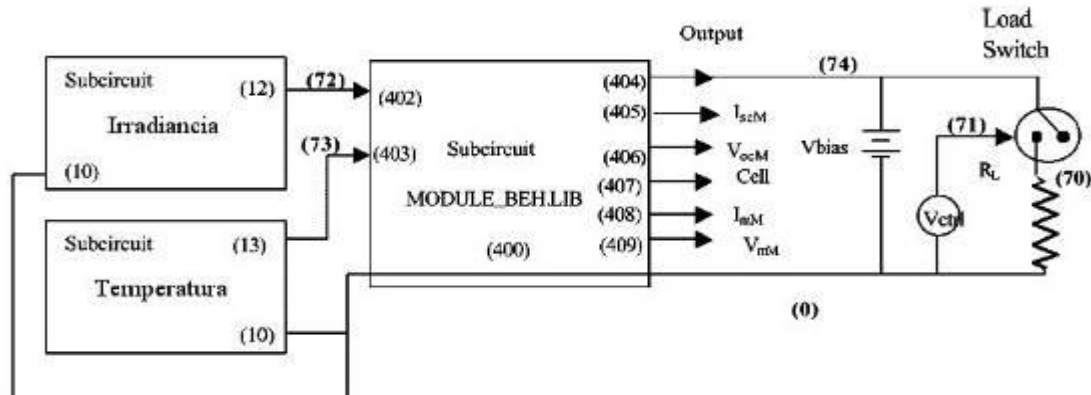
Subcircuit
(12)
Irradiancia
(10)

Subcircuit
(13)
Temperatura
(10)

(72)
(73)

(402)
(403)
Subcircuit
MODULE_BEH.LIB
(400)

(404)
(405)
(406)
(407)
(408)
(409)

Output
$I_{scM}$
$V_{ocM}$
Cell
$I_{mM}$
$V_{mM}$

(74)
Vbias
(71)
Vctrl
$R_L$
(70)
Load Switch
(0)